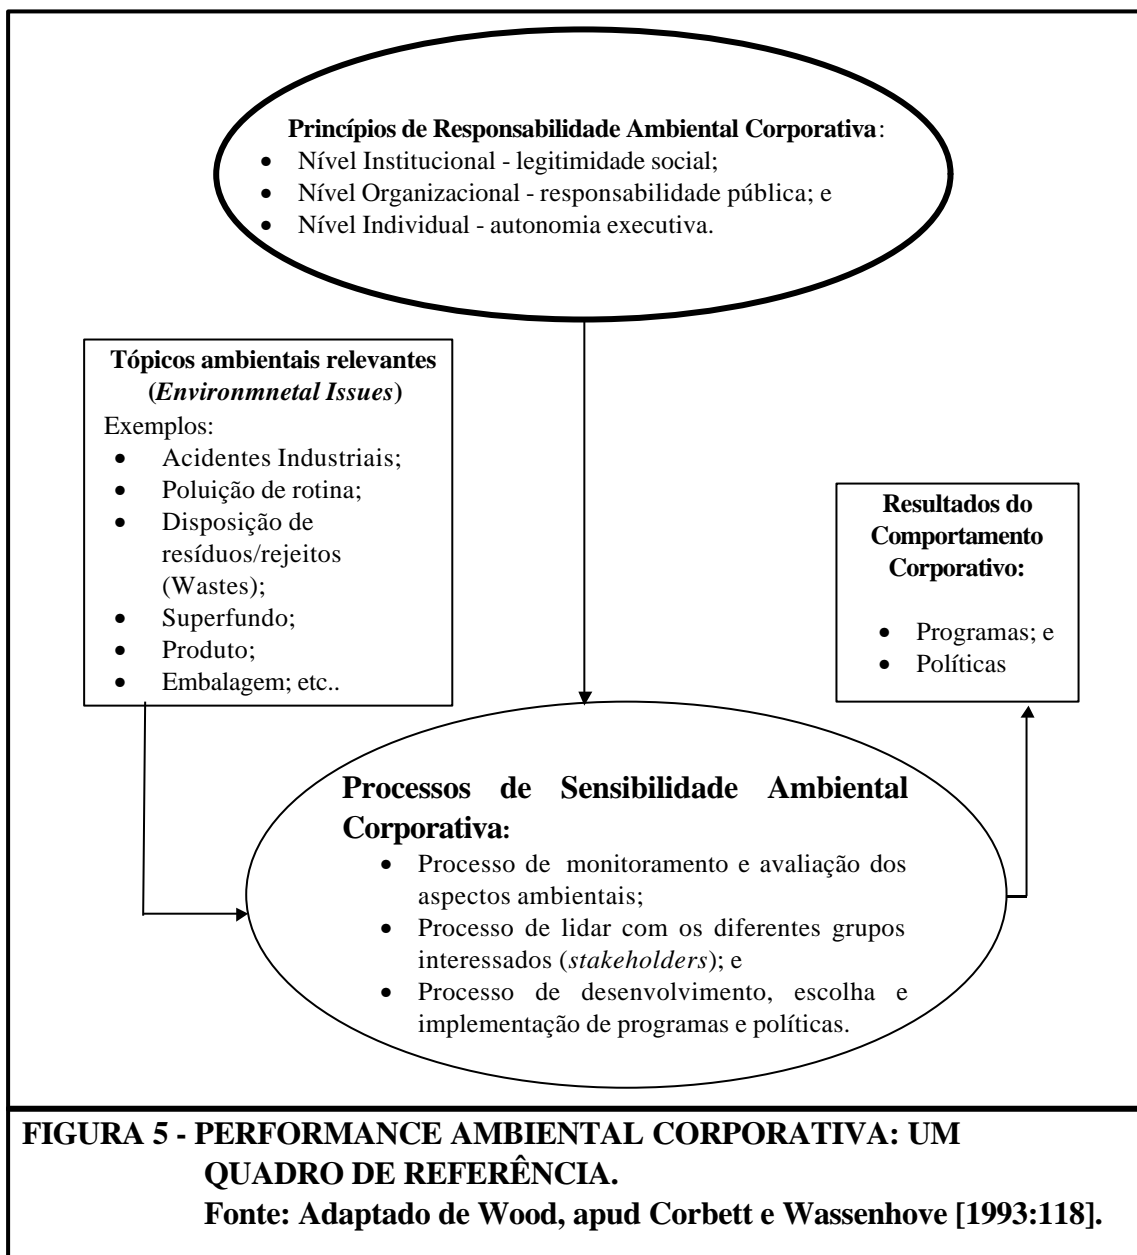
**Princípios de Responsabilidade Ambiental Corporativa**:
- Nível Institucional - legitimidade social;
- Nível Organizacional - responsabilidade pública; e
- Nível Individual - autonomia executiva.

**Tópicos ambientais relevantes (*Environmnetal Issues*)**
Exemplos:
- Acidentes Industriais;
- Poluição de rotina;
- Disposição de resíduos/rejeitos (Wastes);
- Superfundo;
- Produto;
- Embalagem; etc..

**Resultados do Comportamento Corporativo:**
- Programas; e
- Políticas

**Processos de Sensibilidade Ambiental Corporativa:**
- Processo de monitoramento e avaliação dos aspectos ambientais;
- Processo de lidar com os diferentes grupos interessados (*stakeholders*); e
- Processo de desenvolvimento, escolha e implementação de programas e políticas.

**FIGURA 5 - PERFORMANCE AMBIENTAL CORPORATIVA: UM QUADRO DE REFERÊNCIA.**
**Fonte: Adaptado de Wood, apud Corbett e Wassenhove [1993:118].**